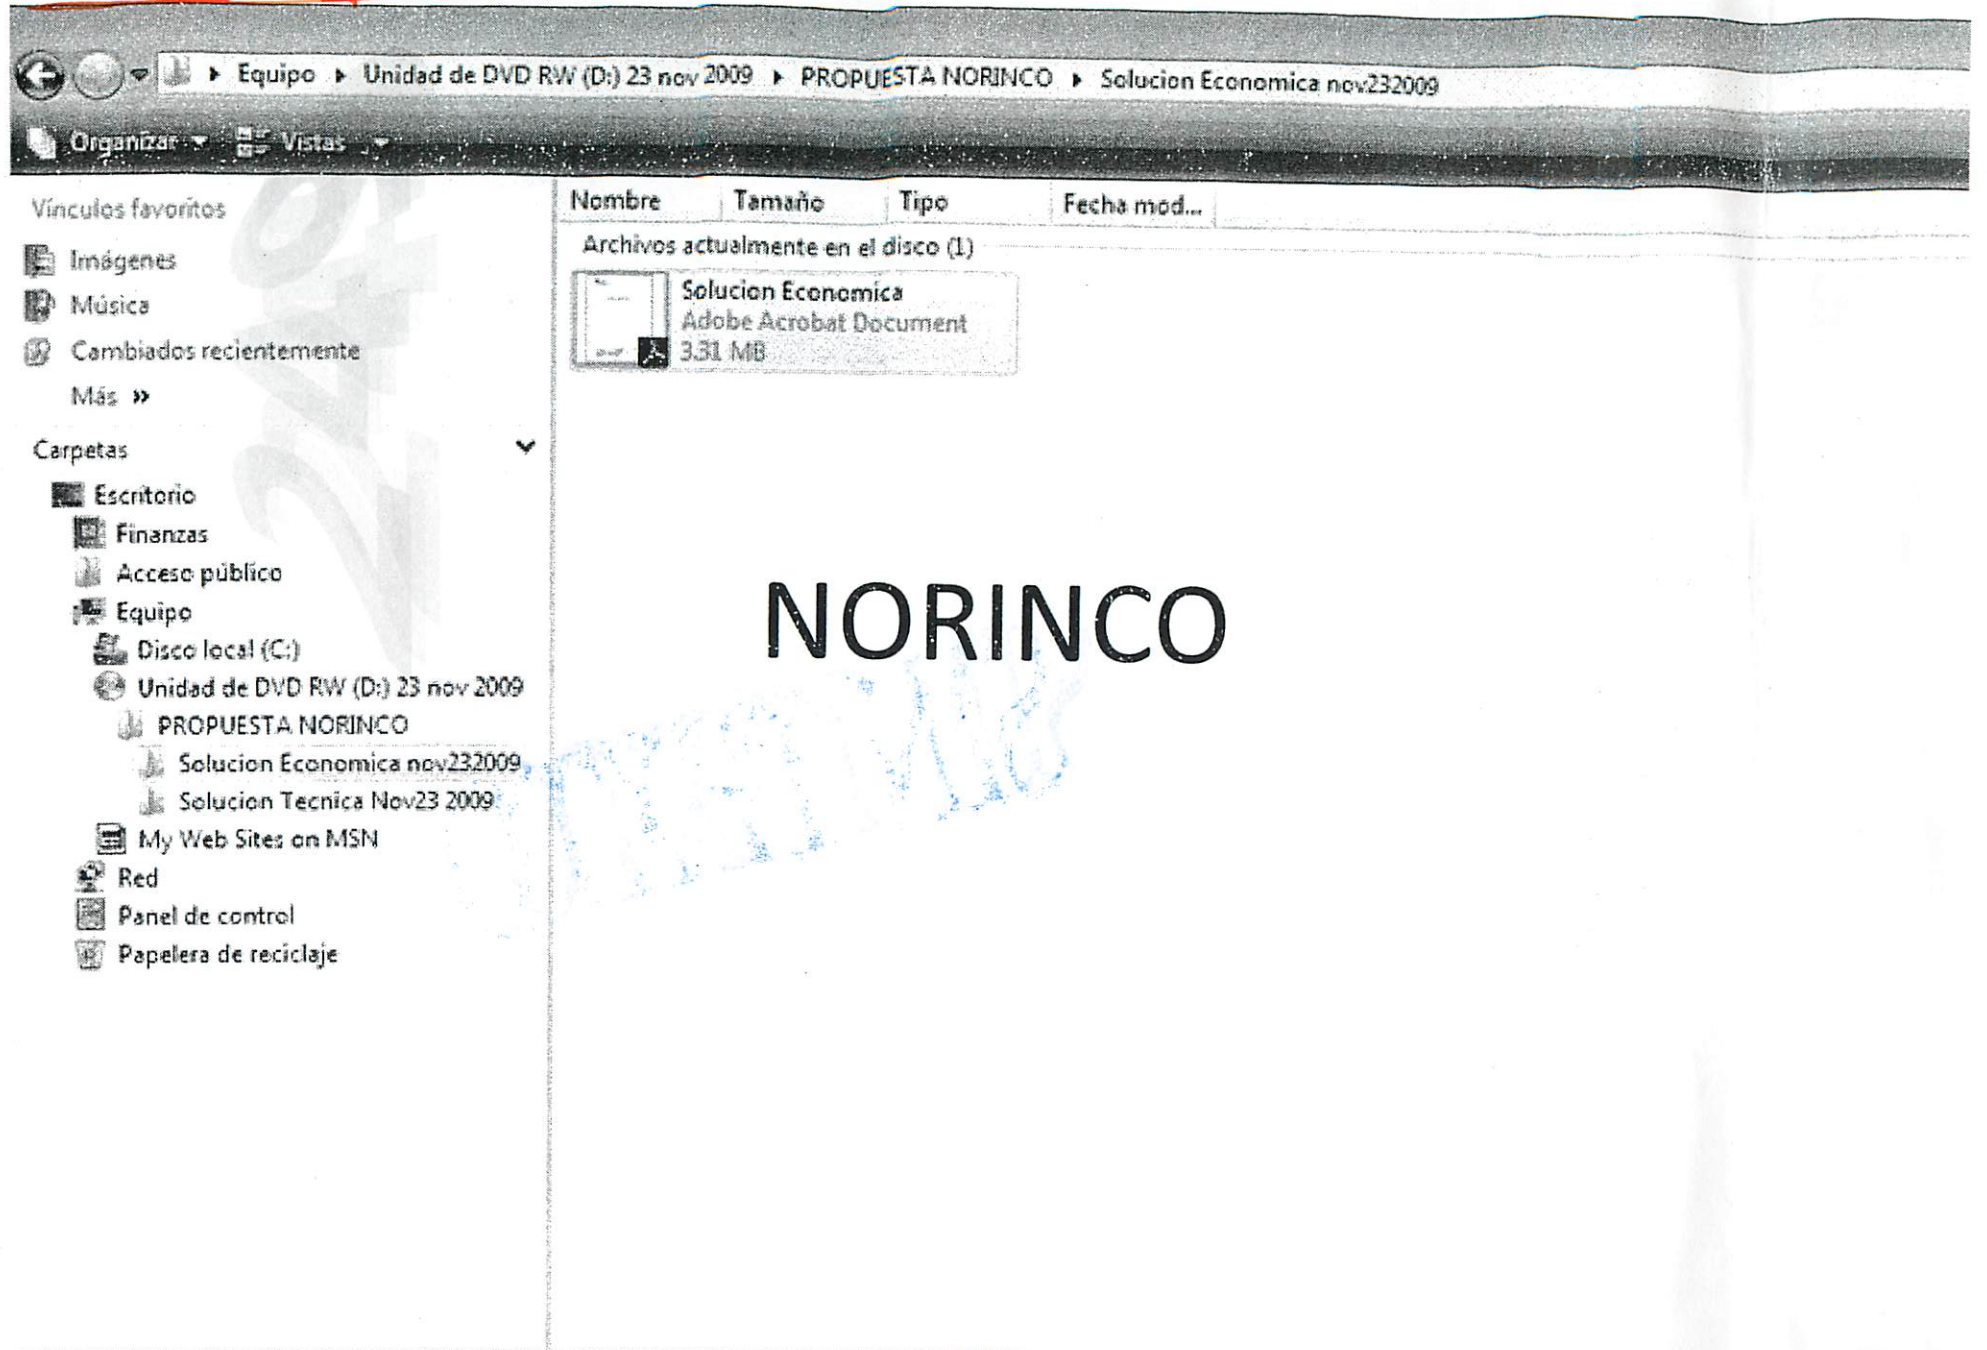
▸ Equipo ▸ Unidad de DVD RW (D:) 23 nov 2009 ▸ PROPUESTA NORINCO ▸ Solucion Economica nov232009

Organizar ▾ Vistas ▾

Vínculos favoritos
Imágenes
Música
Cambiados recientemente
Más »

Carpetas
Escritorio
Finanzas
Acceso público
Equipo
Disco local (C:)
Unidad de DVD RW (D:) 23 nov 2009
PROPUESTA NORINCO
Solucion Economica nov232009
Solucion Tecnica Nov23 2009
My Web Sites on MSN
Red
Panel de control
Papelera de reciclaje

| Nombre | Tamaño | Tipo | Fecha mod... |
|---|---|---|---|

Archivos actualmente en el disco (1)

Solucion Economica
Adobe Acrobat Document
3.31 MB

NORINCO